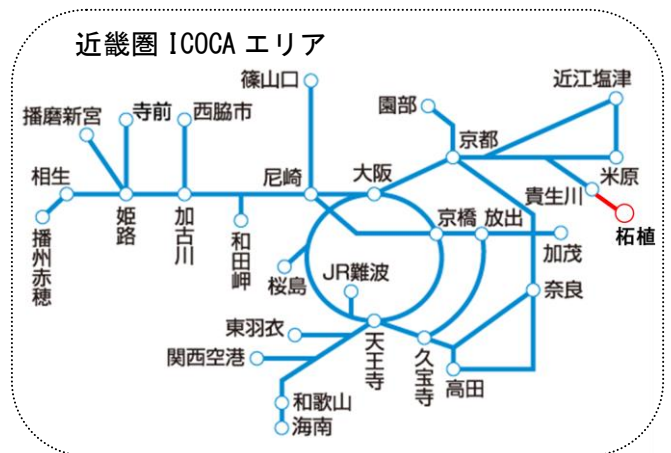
近畿圏 ICOCA エリア

篠山口

近江塩津

播磨新宮

寺前

西脇市

園部

京都

米原

貴生川

柘植

相生

姫路

加古川

和田岬

尼崎

大阪

京橋

放出

加茂

播州赤穂

桜島

JR難波

奈良

東羽衣

天王寺

関西空港

久宝寺

高田

和歌山

海南